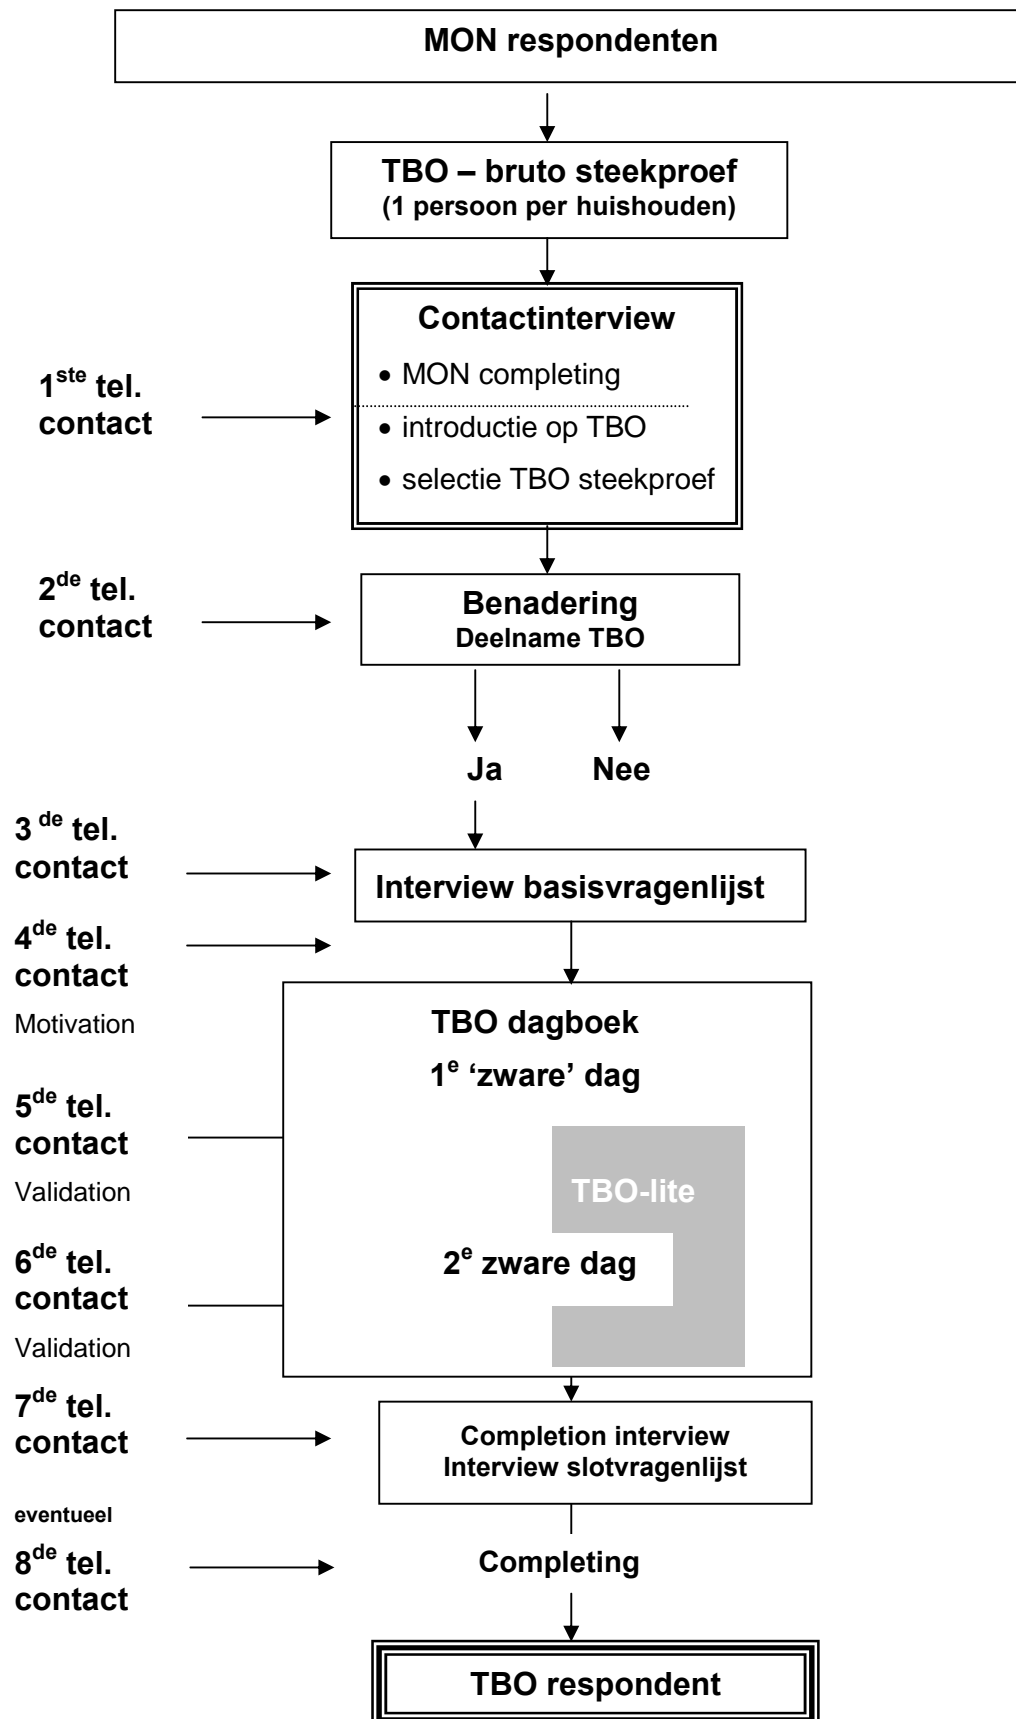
MON respondenten

TBO – bruto steekproef
(1 persoon per huishouden)

1$^{ste}$ tel. contact

Contactinterview
• MON completing
• introductie op TBO
• selectie TBO steekproef

2$^{de}$ tel. contact

Benadering
Deelname TBO

Ja

Nee

3$^{de}$ tel. contact

Interview basisvragenlijst

4$^{de}$ tel. contact
Motivation

TBO dagboek
1$^{e}$ 'zware' dag

5$^{de}$ tel. contact
Validation

TBO-lite

6$^{de}$ tel. contact
Validation

2$^{e}$ zware dag

7$^{de}$ tel. contact

Completion interview
Interview slotvragenlijst

eventueel
8$^{de}$ tel. contact

Completing

TBO respondent